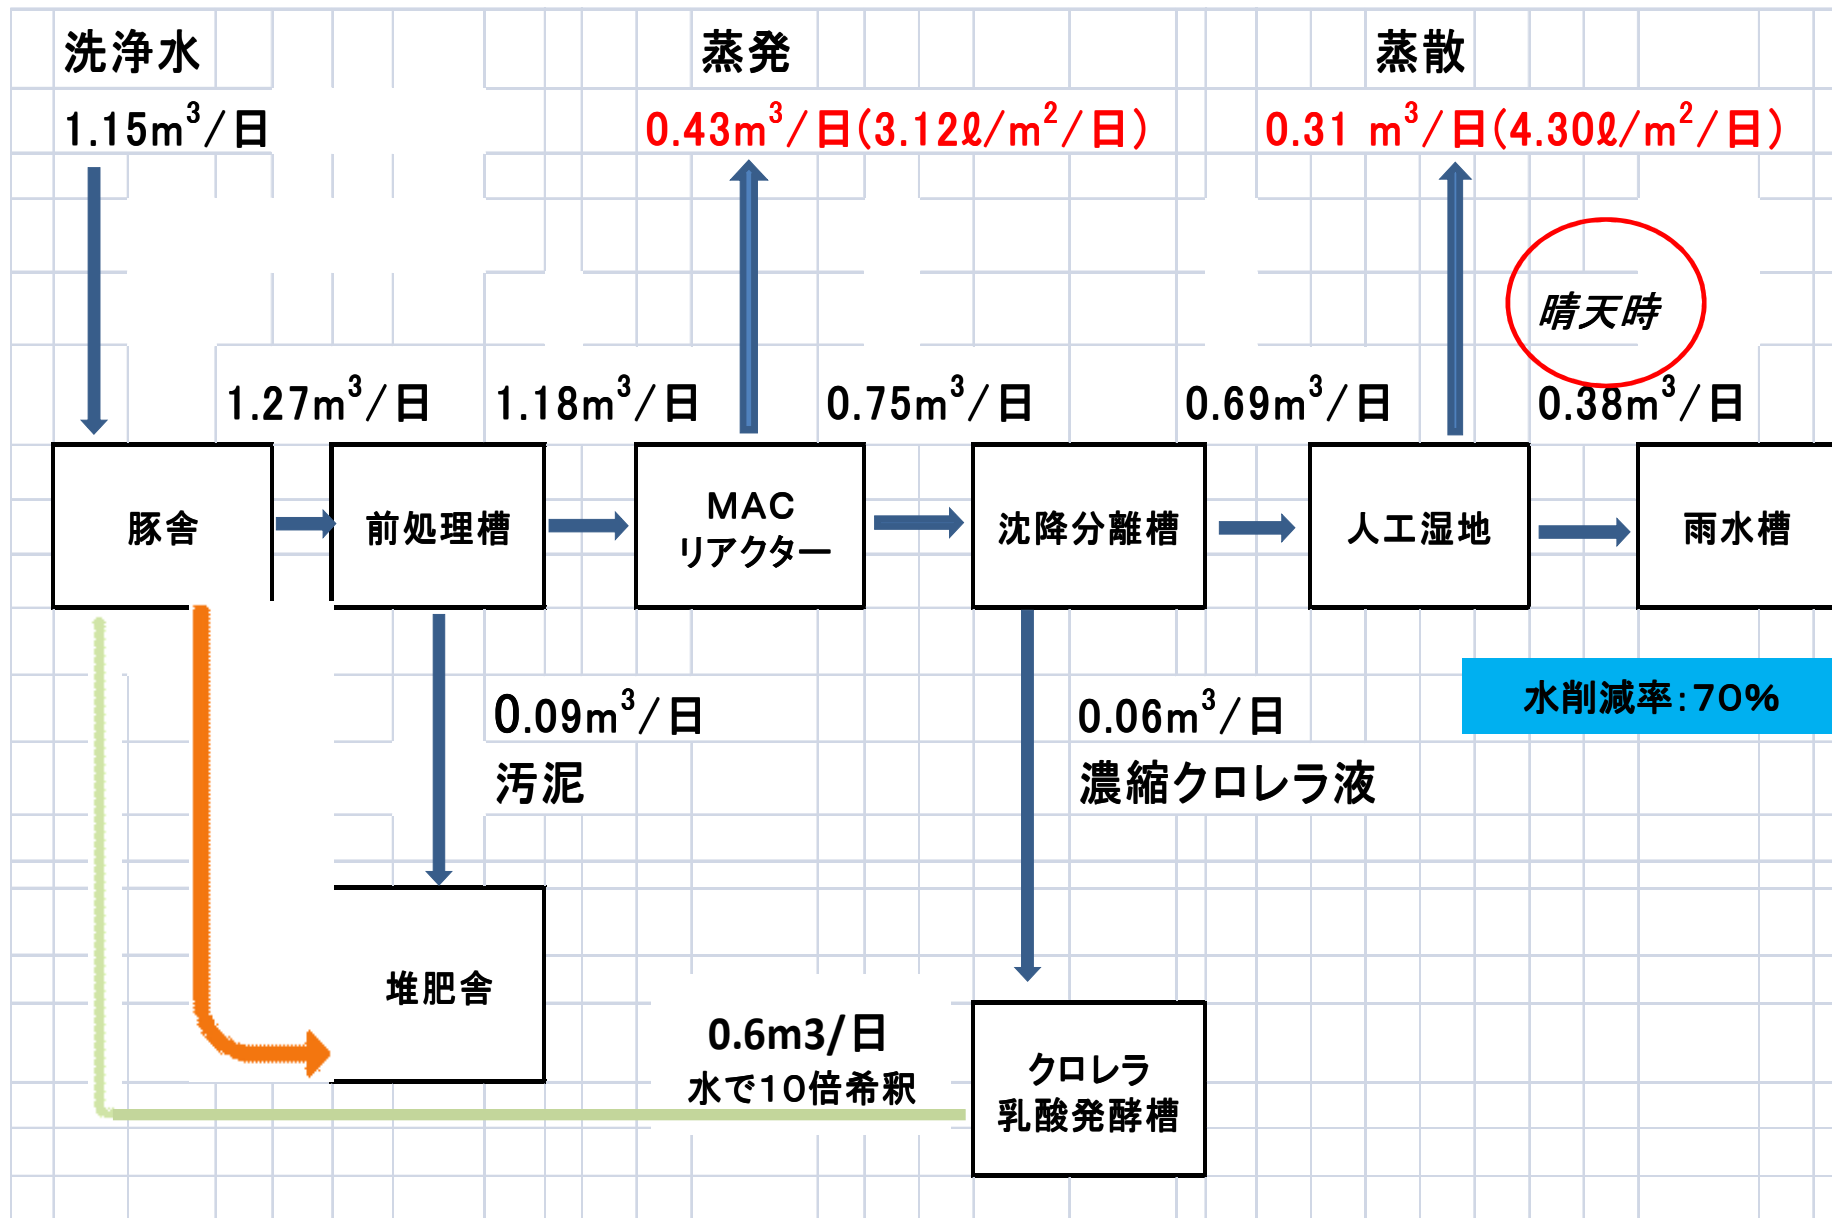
洗浄水

$1.15m^3$/日

蒸発

$0.43m^3$/日($3.12ℓ/m^2$/日)

蒸散

$0.31\ m^3$/日($4.30ℓ/m^2$/日)

晴天時

$1.27m^3$/日

$1.18m^3$/日

$0.75m^3$/日

$0.69m^3$/日

$0.38m^3$/日

豚舎

前処理槽

MAC リアクター

沈降分離槽

人工湿地

雨水槽

水削減率:70%

$0.09m^3$/日
汚泥

$0.06m^3$/日
濃縮クロレラ液

堆肥舎

0.6m3/日
水で10倍希釈

クロレラ
乳酸発酵槽